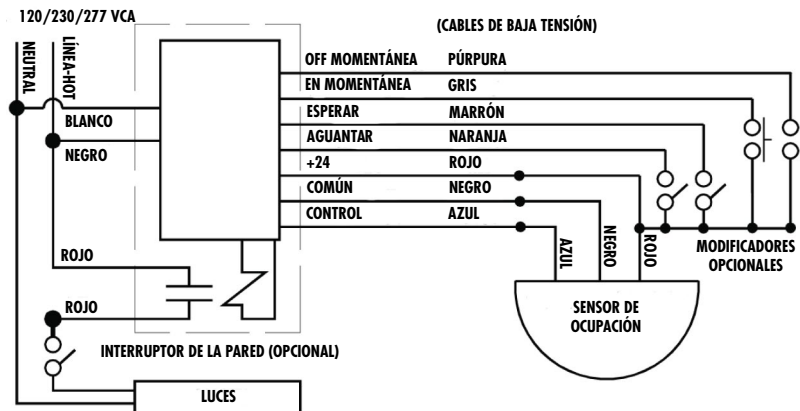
120/230/277 VCA

NEUTRAL

LÍNEA-HOT

(CABLES DE BAJA TENSIÓN)

BLANCO

NEGRO

OFF MOMENTÁNEA PÚRPURA

EN MOMENTÁNEA GRIS

ESPERAR MARRÓN

AGUANTAR NARANJA

+24 ROJO

COMÚN NEGRO

CONTROL AZUL

AZUL

NEGRO

ROJO

MODIFICADORES OPCIONALES

ROJO

ROJO

SENSOR DE OCUPACIÓN

INTERRUPTOR DE LA PARED (OPCIONAL)

LUCES